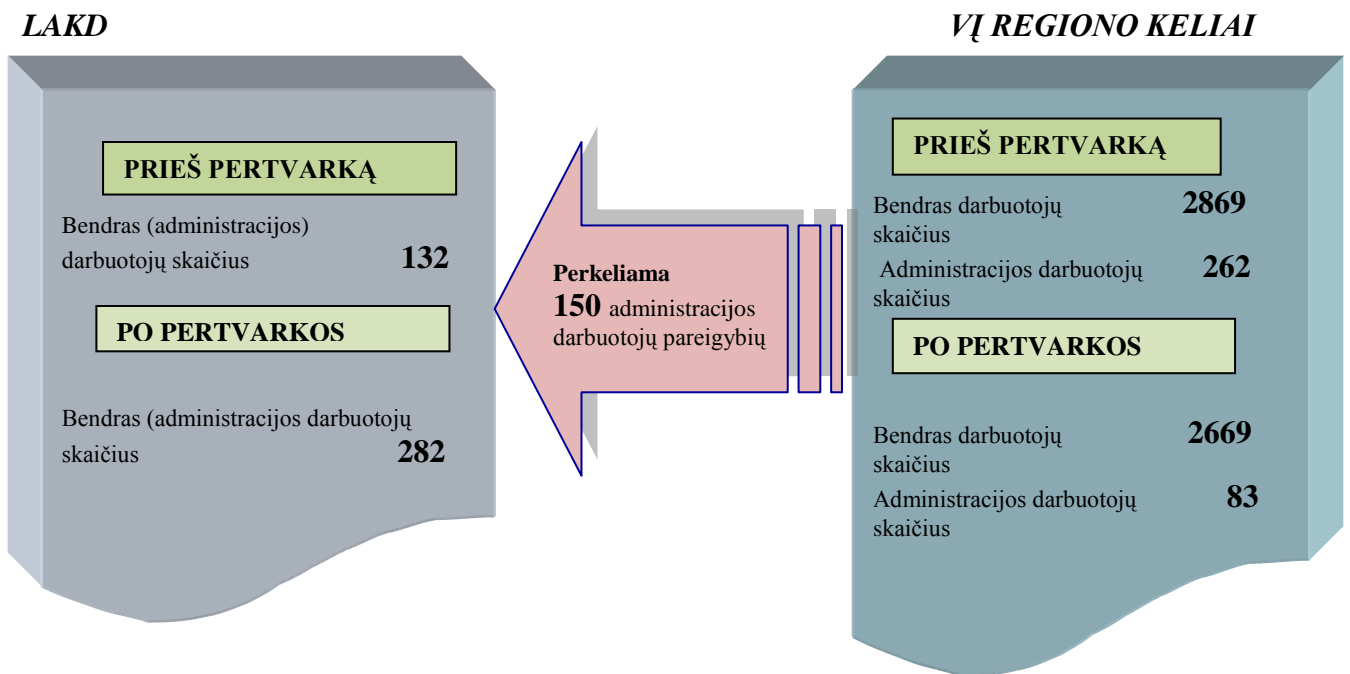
LAKD

PRIEŠ PERTVARKĄ

Bendras (administracijos) darbuotojų skaičius 132

PO PERTVARKOS

Bendras (administracijos darbuotojų skaičius 282

Perkeliama 150 administracijos darbuotojų pareigybių

VĮ REGIONO KELIAI

PRIEŠ PERTVARKĄ

Bendras darbuotojų skaičius 2869

Administracijos darbuotojų skaičius 262

PO PERTVARKOS

Bendras darbuotojų skaičius 2669

Administracijos darbuotojų skaičius 83